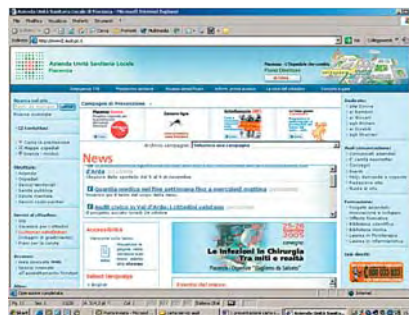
Azienda Unità Sanitaria Locale di Firenze - Microsoft Internet Explorer

File Modifica Visualizza Preferiti Strumenti ?

Indietro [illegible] Cerca Preferiti Multimedia

Indirizzo http://www2.asf.toscana.it/ Vai Collegamenti

Azienda Unità Sanitaria Locale
Firenze

Campagne di Prevenzione

News

Accessibilità

Le Infezioni in Chirurgia
Tra miti e realtà

Firenze - Ospedale "Eugenio da Sabato"

Internet

Start